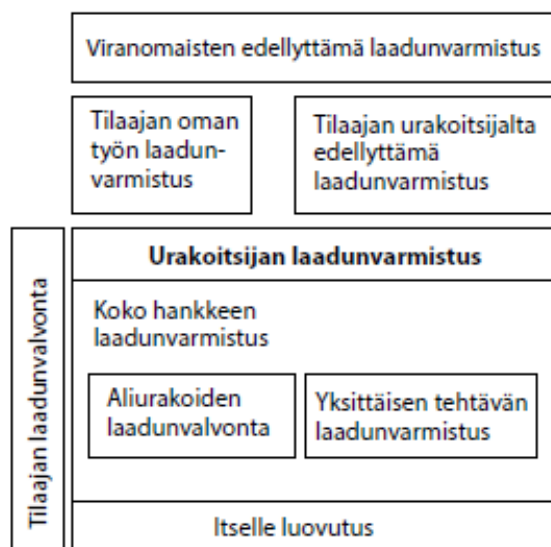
Viranomaisten edellyttämä laadunvarmistus

Tilaajan oman työn laadunvarmistus

Tilaajan urakoitsijalta edellyttämä laadunvarmistus

Tilaajan laadunvalvonta

**Urakoitsijan laadunvarmistus**

Koko hankkeen laadunvarmistus

Aliurakoiden laadunvalvonta

Yksittäisen tehtävän laadunvarmistus

Itselle luovutus